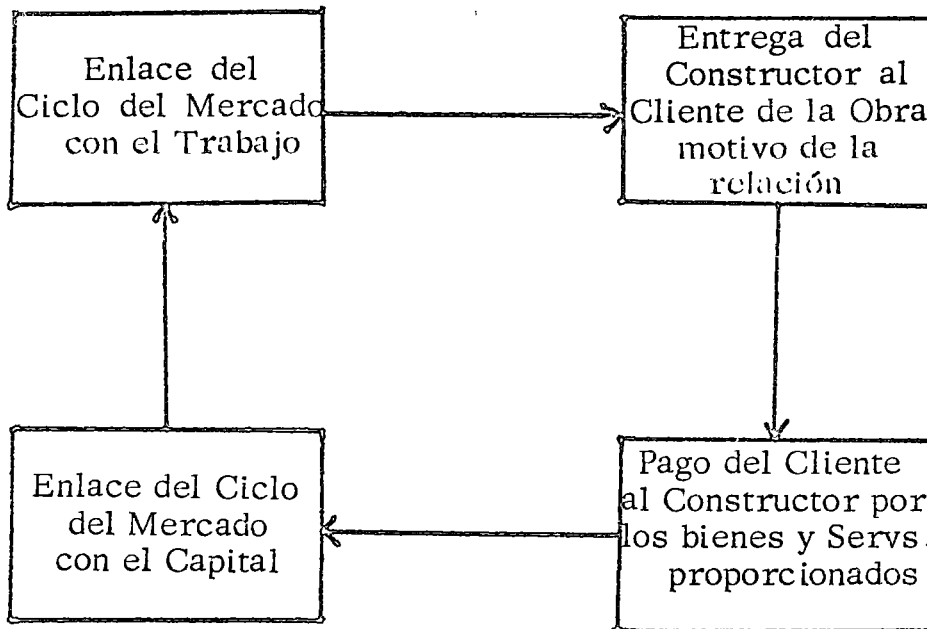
Enlace del Ciclo del Mercado con el Trabajo

Entrega del Constructor al Cliente de la Obra motivo de la relación

Pago del Cliente al Constructor por los bienes y Servs. proporcionados

Enlace del Ciclo del Mercado con el Capital